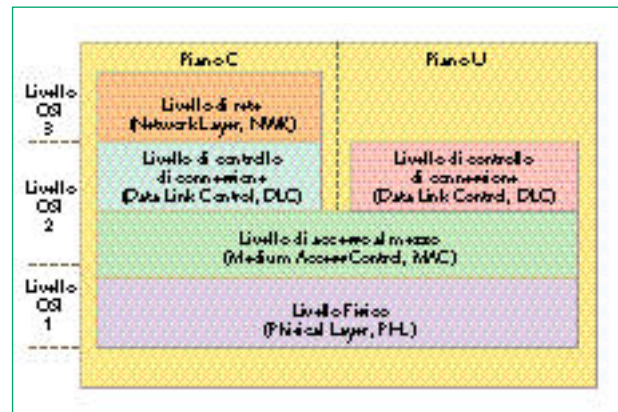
Piano C

Piano U

Livello OSI 3

Livello di rete (Network Layer, NWK)

Livello OSI 2

Livello di controllo di connessione (Data Link Control, DLC)

Livello di controllo di connessione (Data Link Control, DLC)

Livello di accesso al mezzo (Medium Access Control, MAC)

Livello OSI 1

Livello Fisico (Phisical Layer, PHL)